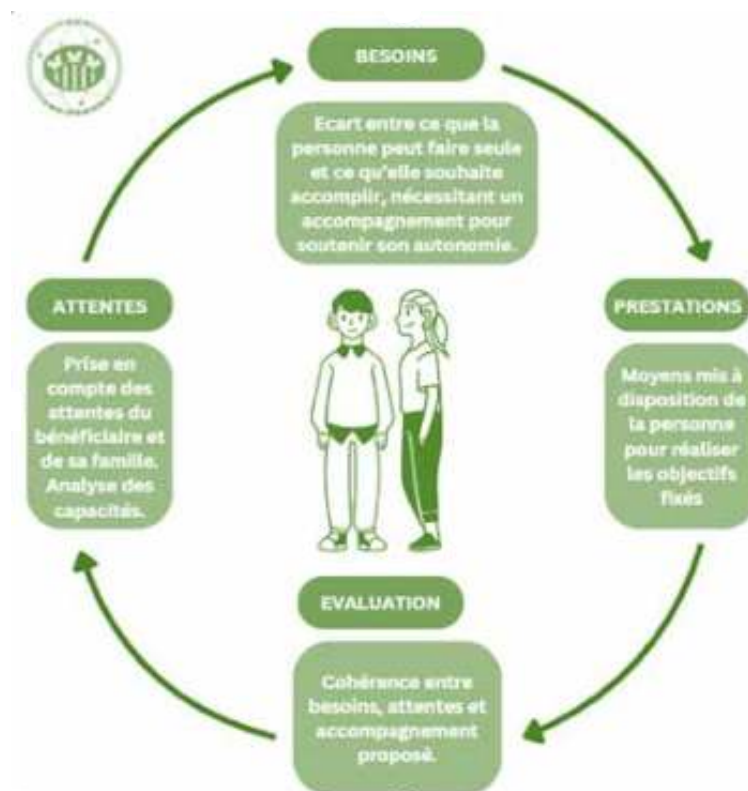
BESOINS

Ecart entre ce que la personne peut faire seule et ce qu'elle souhaite accomplir, nécessitant un accompagnement pour soutenir son autonomie.

PRESTATIONS

Moyens mis à disposition de la personne pour réaliser les objectifs fixés

EVALUATION

Cohérence entre besoins, attentes et accompagnement proposé.

ATTENTES

Prise en compte des attentes du bénéficiaire et de sa famille. Analyse des capacités.